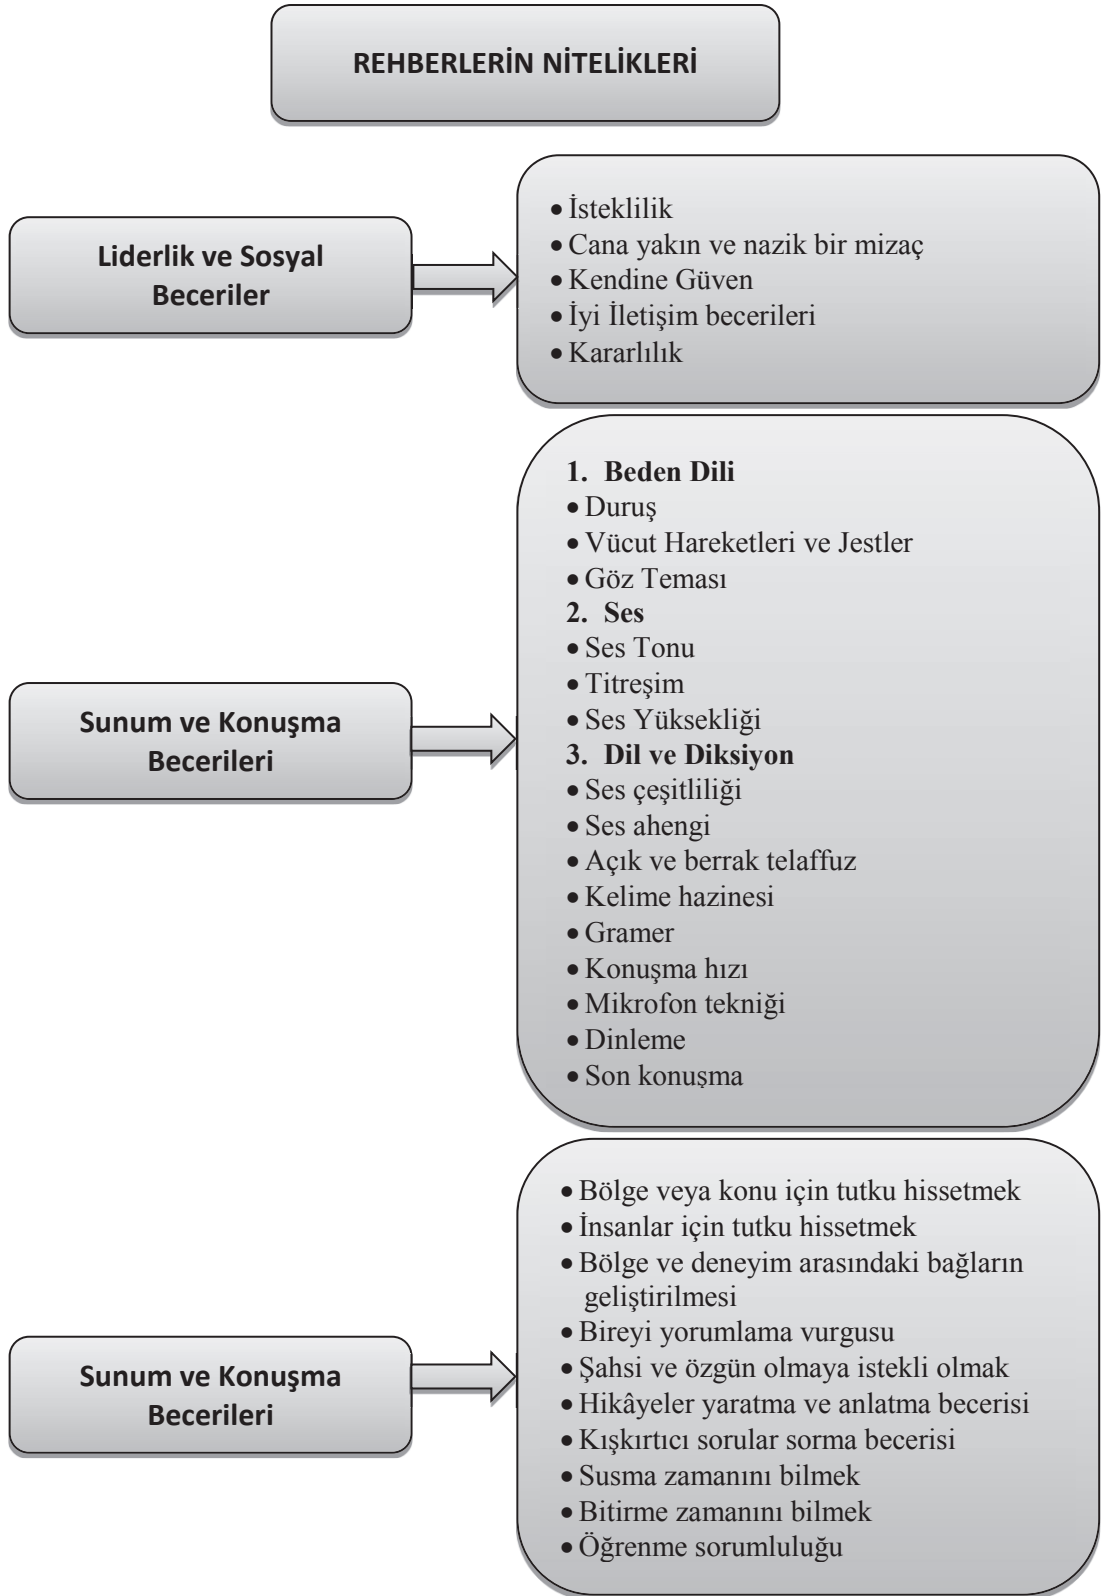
REHBERLERİN NİTELİKLERİ

Liderlik ve Sosyal Beceriler

• İsteklilik
• Cana yakın ve nazik bir mizaç
• Kendine Güven
• İyi İletişim becerileri
• Kararlılık

Sunum ve Konuşma Becerileri

1. Beden Dili
• Duruş
• Vücut Hareketleri ve Jestler
• Göz Teması
2. Ses
• Ses Tonu
• Titreşim
• Ses Yüksekliği
3. Dil ve Diksiyon
• Ses çeşitliliği
• Ses ahengi
• Açık ve berrak telaffuz
• Kelime hazinesi
• Gramer
• Konuşma hızı
• Mikrofon tekniği
• Dinleme
• Son konuşma

Sunum ve Konuşma Becerileri

• Bölge veya konu için tutku hissetmek
• İnsanlar için tutku hissetmek
• Bölge ve deneyim arasındaki bağların geliştirilmesi
• Bireyi yorumlama vurgusu
• Şahsi ve özgün olmaya istekli olmak
• Hikâyeler yaratma ve anlatma becerisi
• Kışkırtıcı sorular sorma becerisi
• Susma zamanını bilmek
• Bitirme zamanını bilmek
• Öğrenme sorumluluğu